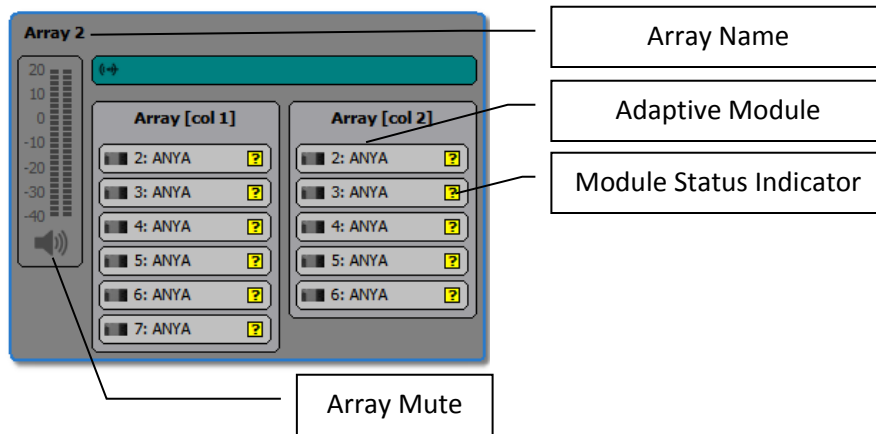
Array 2

Array Name

20
10
0
-10
-20
-30
-40

Array [col 1]
2: ANYA ?
3: ANYA ?
4: ANYA ?
5: ANYA ?
6: ANYA ?
7: ANYA ?

Array [col 2]
2: ANYA ?
3: ANYA ?
4: ANYA ?
5: ANYA ?
6: ANYA ?

Adaptive Module

Module Status Indicator

Array Mute